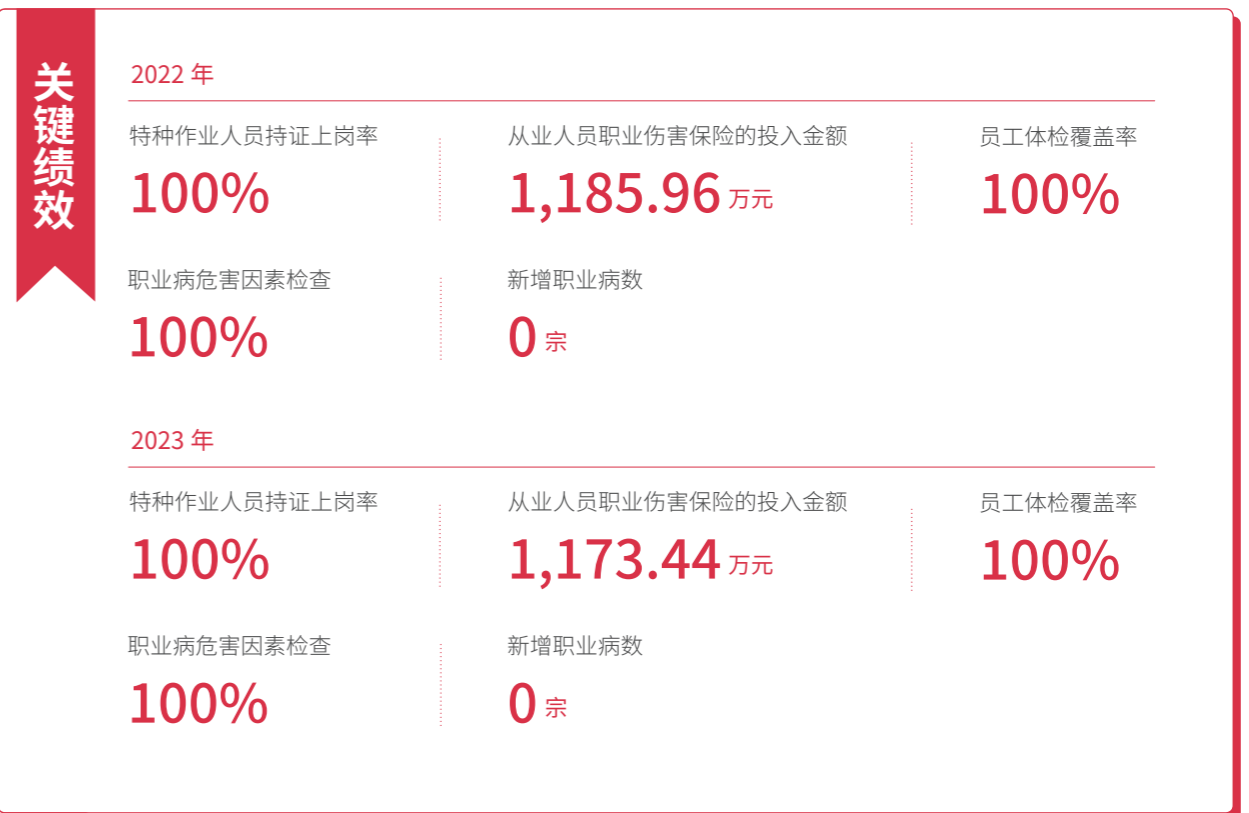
关键绩效

2022 年

特种作业人员持证上岗率
100%

从业人员职业伤害保险的投入金额
1,185.96 万元

员工体检覆盖率
100%

职业病危害因素检查
100%

新增职业病数
0 宗

2023 年

特种作业人员持证上岗率
100%

从业人员职业伤害保险的投入金额
1,173.44 万元

员工体检覆盖率
100%

职业病危害因素检查
100%

新增职业病数
0 宗